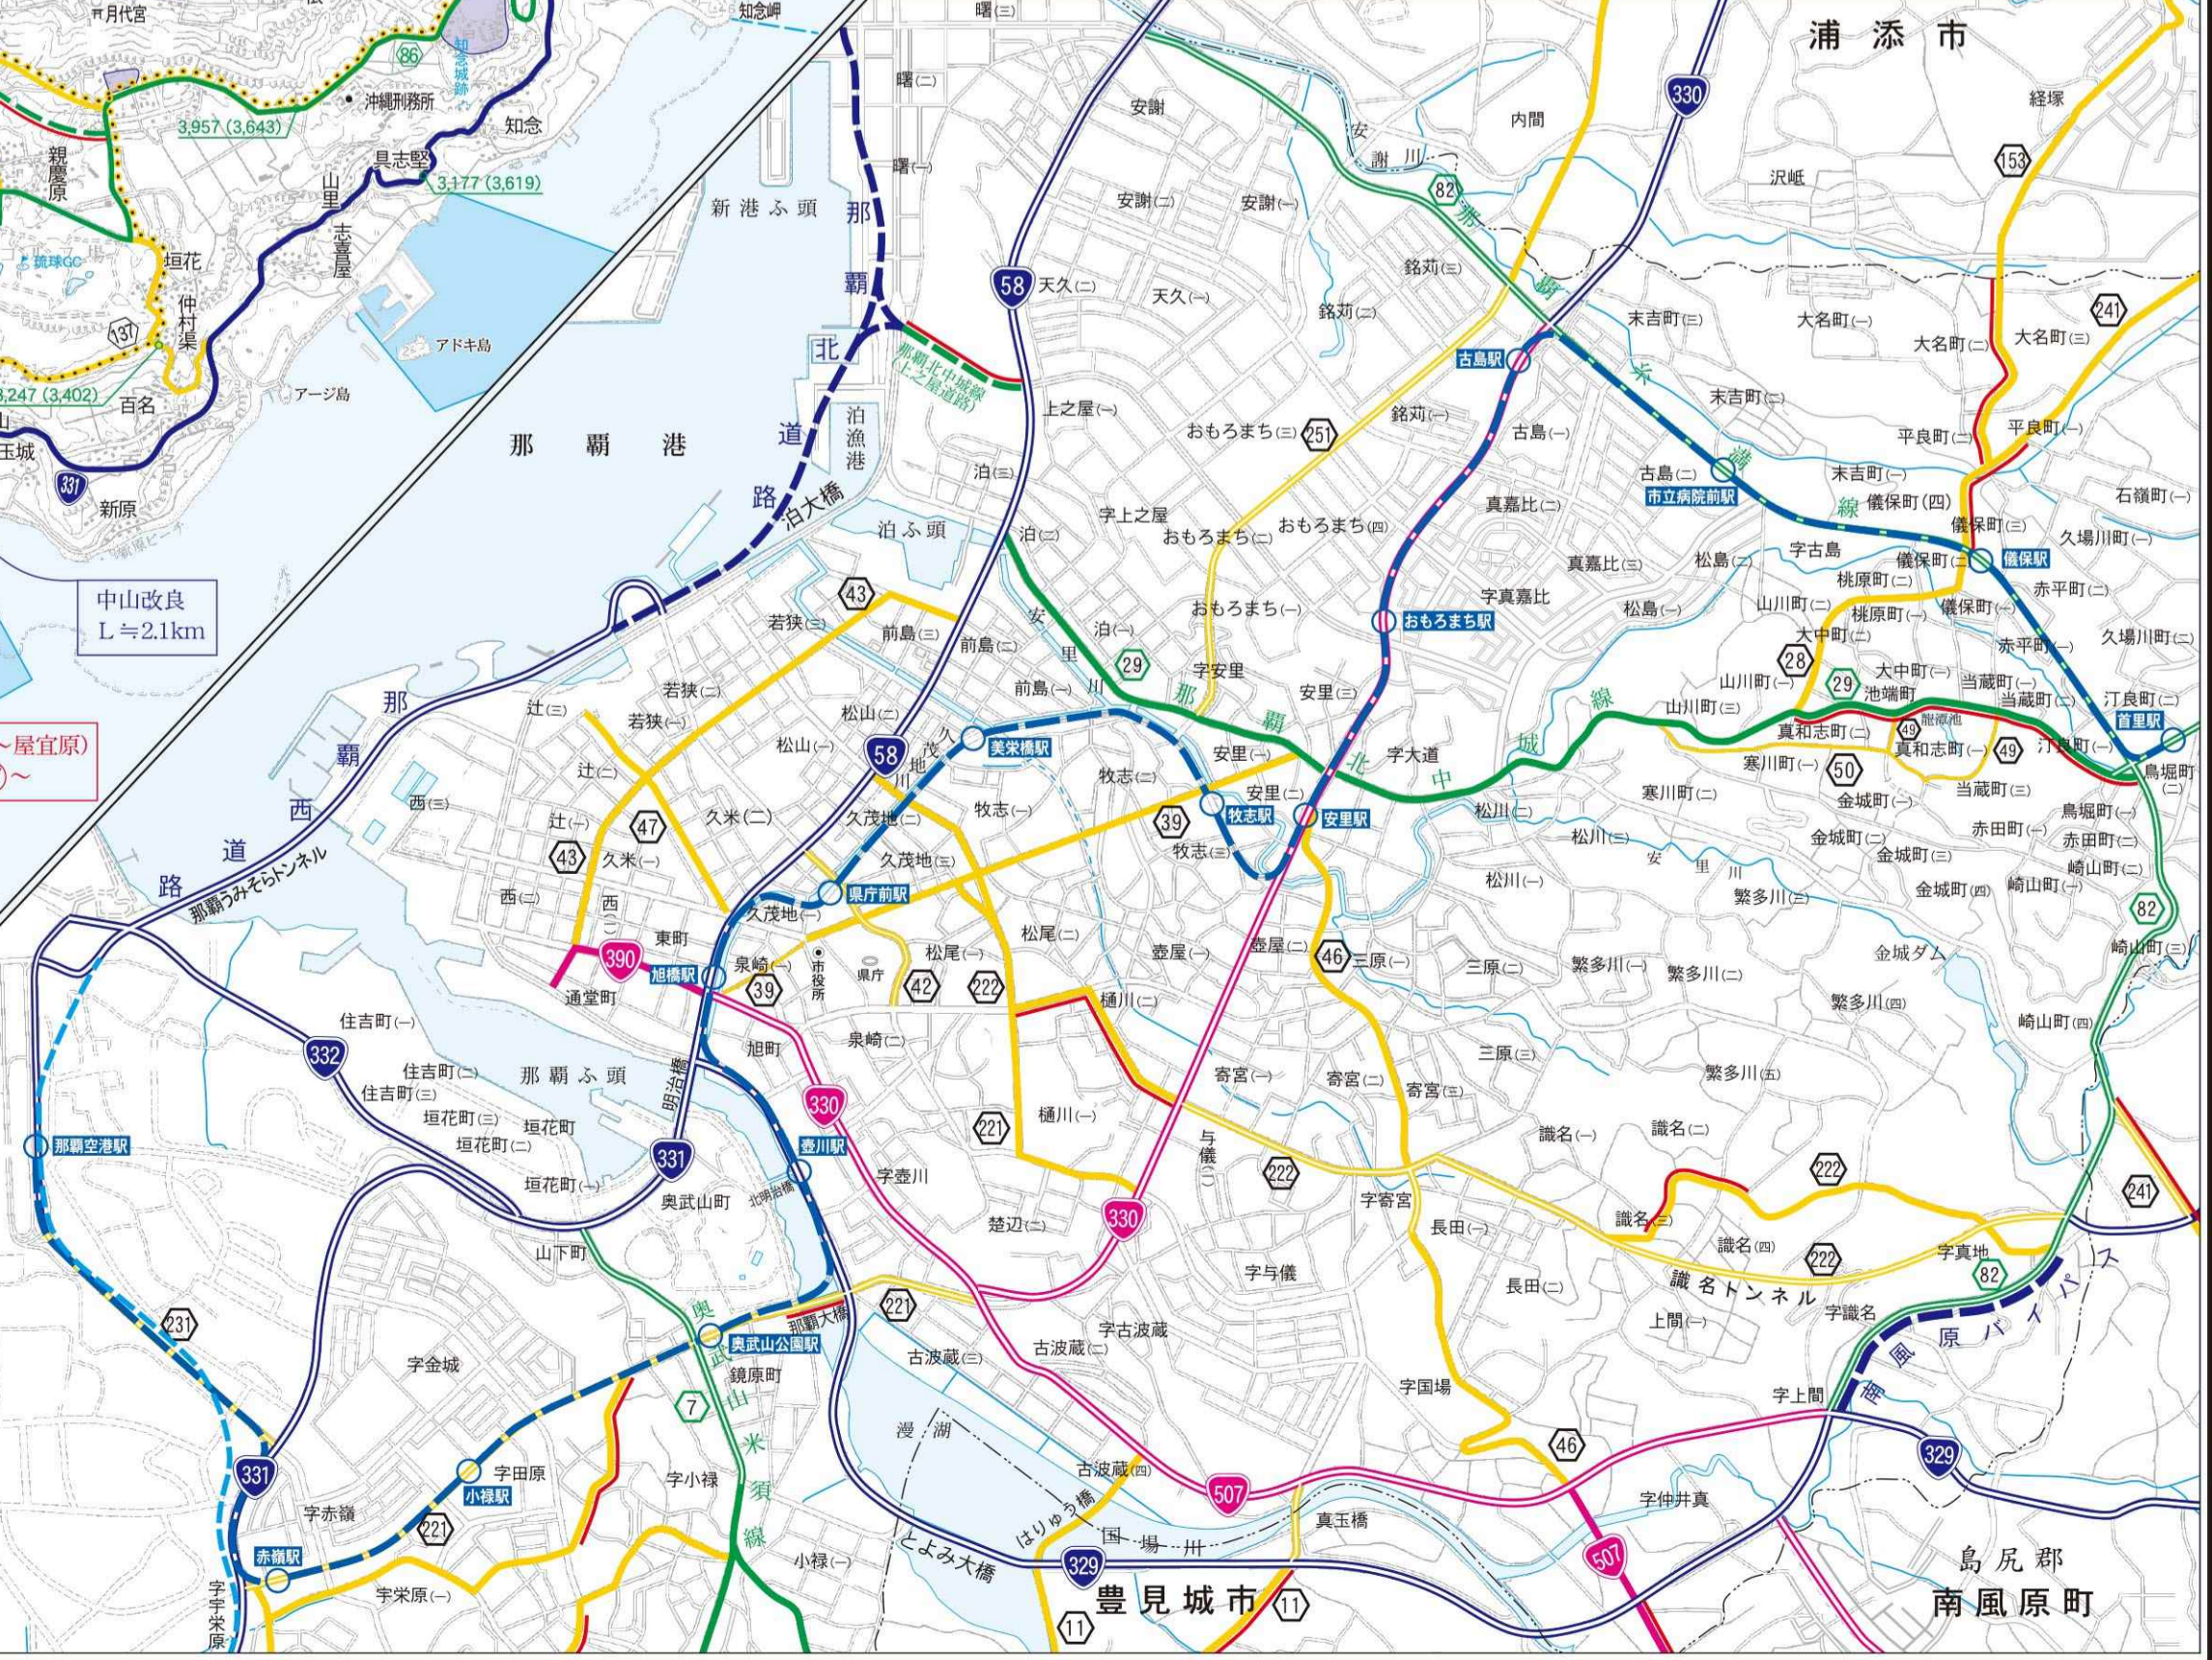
月代宮
知念岬
浦添市
86
知念城跡
沖縄刑務所
3,957 (3,643)
知念
親慶原
具志堅
3,177 (3,619)
山里
志喜屋
垣花
琉球GC
仲村渠
137
アドキ島
アージ島
3,247 (3,402)
百名
玉城
331
新原
新港ふ頭
那覇北道路
那覇北中城線（上之屋道路）
泊漁港
泊大橋
那覇港
泊ふ頭
中山改良
L≒2.1km
～屋宜原
)～
那覇西道路
那覇うみそらトンネル
330
82
58
天久(二)
天久(一)
安謝
安謝(二)
安謝(一)
安謝川
内間
沢岻
経塚
153
銘苅(三)
銘苅(二)
銘苅(一)
古島駅
古島(一)
古島(二)
末吉町(三)
末吉町(二)
末吉町(一)
大名町(一)
大名町(二)
大名町(三)
241
平良町(二)
平良町(一)
石嶺町(一)
上之屋(一)
おもろまち(三)
251
泊(三)
泊(二)
泊(一)
字上之屋
おもろまち(二)
おもろまち(四)
おもろまち(一)
おもろまち駅
真嘉比(二)
真嘉比(三)
字真嘉比
市立病院前駅
浦添線
儀保町(四)
儀保町(三)
儀保町(二)
儀保町(一)
儀保駅
久場川町(二)
久場川町(一)
赤平町(二)
赤平町(一)
字古島
桃原町(二)
桃原町(一)
松島(二)
松島(一)
山川町(一)
大中町(二)
大中町(一)
28
29
池端町
当蔵町(一)
当蔵町(二)
当蔵町(三)
汀良町(二)
汀良町(一)
首里駅
鳥堀町(二)
鳥堀町(一)
43
若狭(三)
若狭(二)
若狭(一)
前島(三)
前島(二)
前島(一)
安里川
字安里
安里(三)
安里(二)
安里(一)
那覇北中城線
山川町(三)
山川町(二)
真和志町(二)
真和志町(一)
49
龍潭池
寒川町(一)
寒川町(二)
50
金城町(一)
金城町(二)
金城町(三)
金城町(四)
赤田町(一)
赤田町(二)
崎山町(一)
崎山町(二)
崎山町(三)
崎山町(四)
字大道
松川(一)
松川(二)
松川(三)
辻(三)
辻(二)
辻(一)
松山(二)
松山(一)
58
久茂地
美栄橋駅
牧志(二)
牧志(一)
牧志(三)
牧志駅
安里駅
39
西(三)
西(二)
西(一)
47
久米(二)
久米(一)
久茂地(二)
久茂地(三)
久茂地(一)
県庁前駅
安里川
繁多川(三)
繁多川(一)
繁多川(二)
繁多川(四)
繁多川(五)
金城ダム
東町
390
旭橋駅
泉崎(一)
市役所
県庁
松尾(二)
松尾(一)
42
222
壺屋(二)
壺屋(一)
46
三原(一)
三原(二)
三原(三)
通堂町
樋川(二)
樋川(一)
住吉町(一)
住吉町(二)
住吉町(三)
332
那覇ふ頭
明治橋
旭町
泉崎(二)
330
寄宮(一)
寄宮(二)
寄宮(三)
識名(一)
識名(二)
識名(三)
識名(四)
垣花町(三)
垣花町(二)
垣花町(一)
垣花町
那覇空港駅
331
壺川駅
北明治橋
字壺川
221
与儀
222
楚辺(二)
330
字寄宮
長田(一)
長田(二)
識名トンネル
字真地
82
241
奥武山町
山下町
字与儀
上間(一)
字識名
南風原バイパス
那覇大橋
奥武山公園駅
鏡原町
221
古波蔵(三)
古波蔵(二)
字古波蔵
字国場
231
字金城
奥武山米須線
7
漫湖
古波蔵(四)
46
字上間
329
331
字田原
字赤嶺
小禄駅
221
字小禄
はりゅう橋
国場川
507
真玉橋
字仲井真
赤嶺駅
字宇栄原
宇栄原(一)
小禄(一)
とよみ大橋
329
豊見城市
11
11
507
島尻郡
南風原町